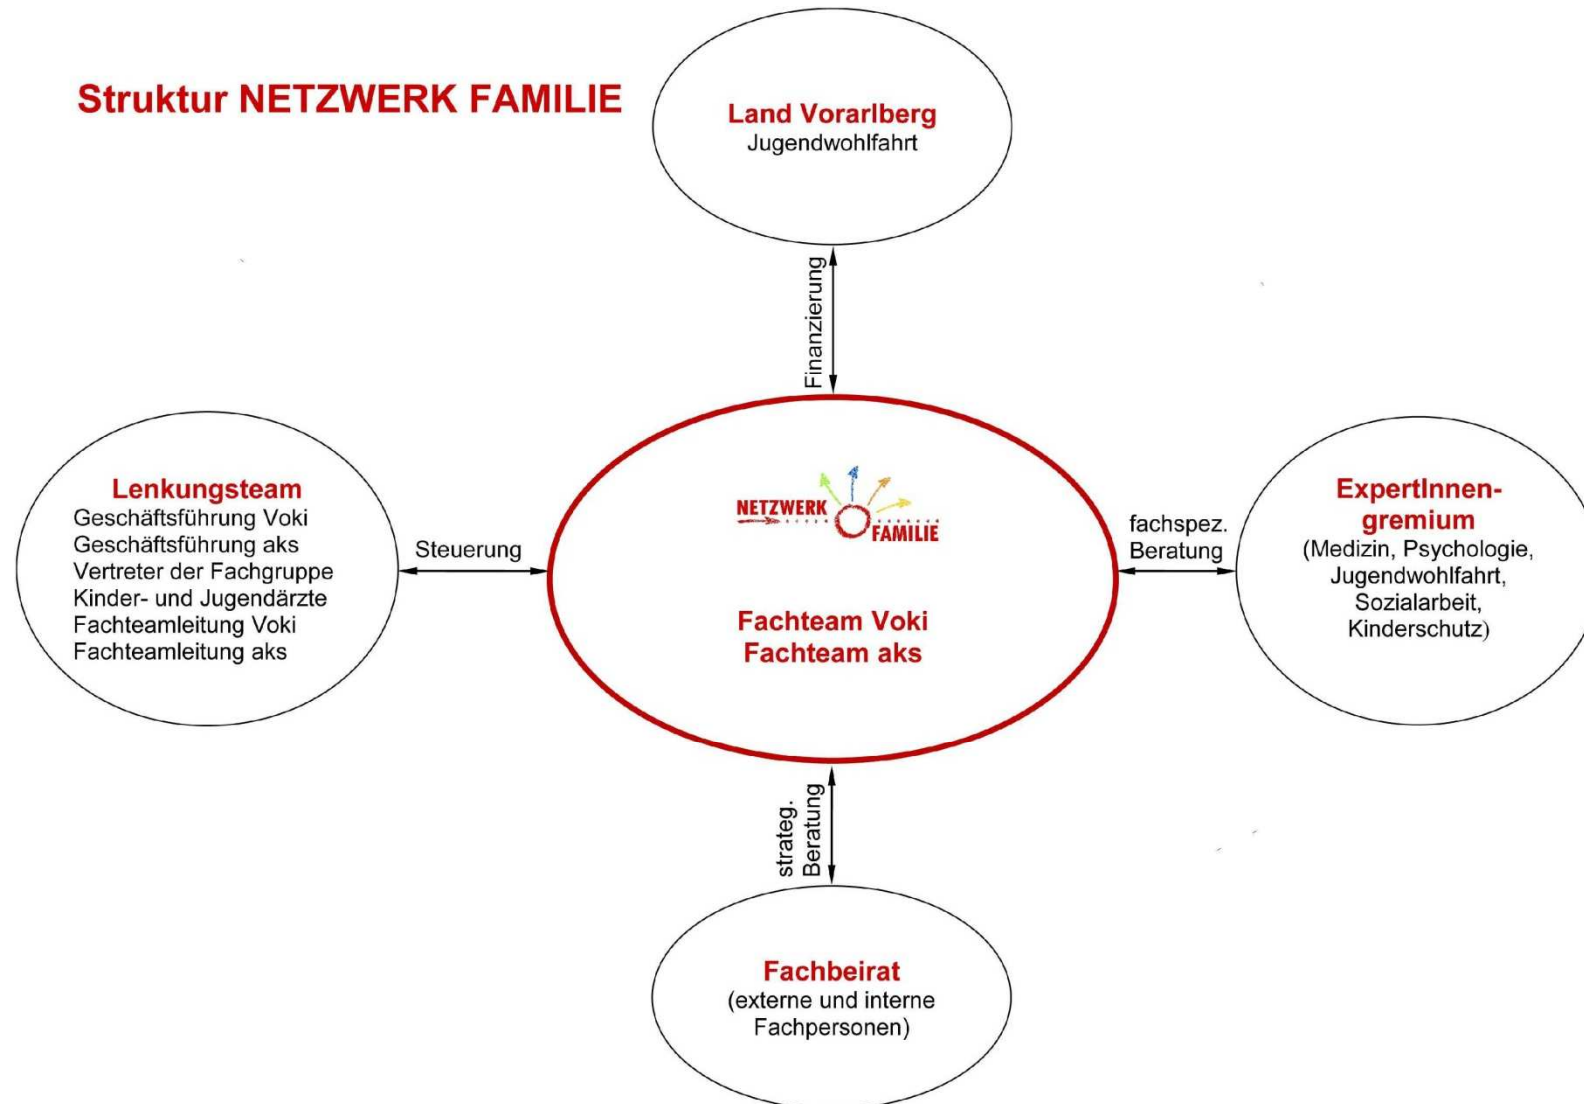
Struktur NETZWERK FAMILIE

Land Vorarlberg
Jugendwohlfahrt

Finanzierung

Lenkungsteam
Geschäftsführung Voki
Geschäftsführung aks
Vertreter der Fachgruppe Kinder- und Jugendärzte
Fachteamleitung Voki
Fachteamleitung aks

Steuerung

NETZWERK FAMILIE

Fachteam Voki
Fachteam aks

fachspez. Beratung

ExpertInnengremium
(Medizin, Psychologie, Jugendwohlfahrt, Sozialarbeit, Kinderschutz)

strateg. Beratung

Fachbeirat
(externe und interne Fachpersonen)